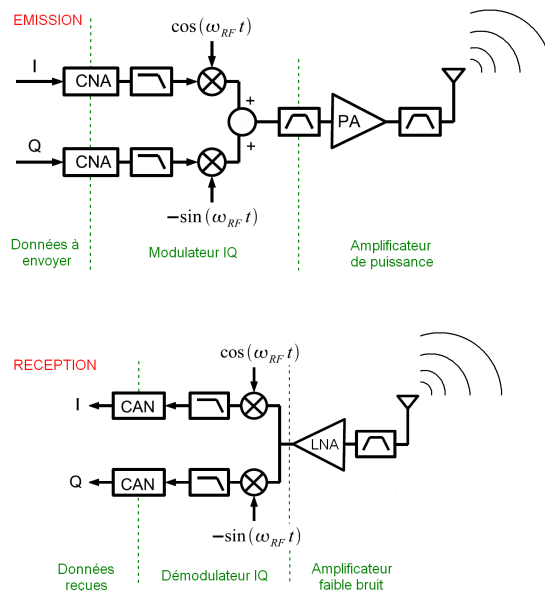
EMISSION

$\cos(\omega_{RF} t)$

I

CNA

+

PA

Q

CNA

+

$-\sin(\omega_{RF} t)$

Données à envoyer

Modulateur IQ

Amplificateur de puissance

RECEPTION

$\cos(\omega_{RF} t)$

I

CAN

LNA

Q

CAN

$-\sin(\omega_{RF} t)$

Données recues

Démodulateur IQ

Amplificateur faible bruit